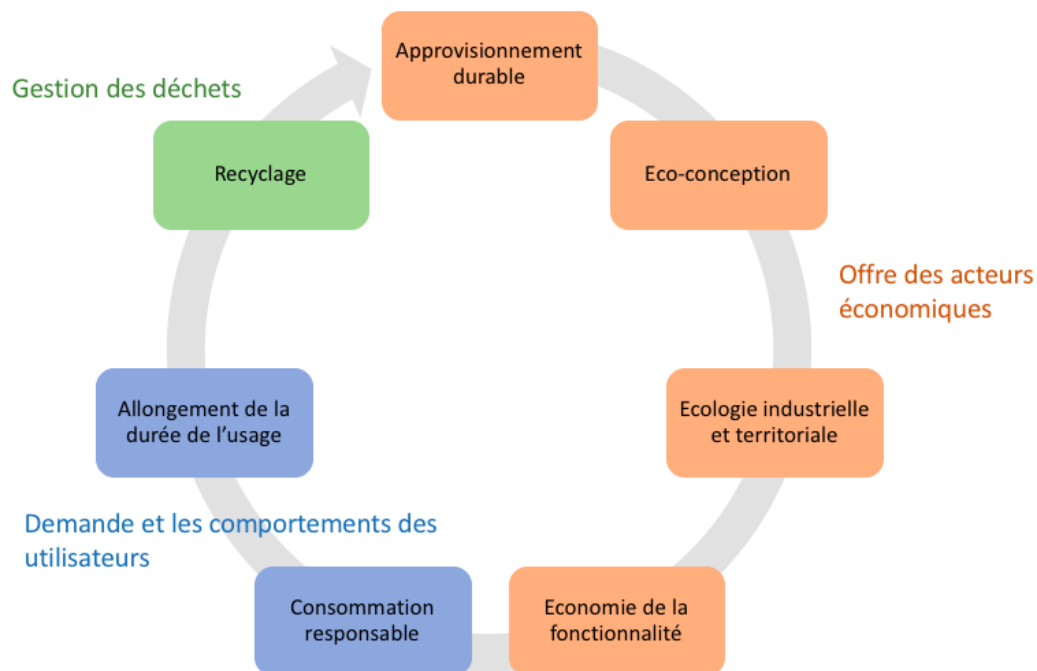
Gestion des déchets

Approvisionnement durable

Recyclage

Eco-conception

Offre des acteurs économiques

Ecologie industrielle et territoriale

Allongement de la durée de l'usage

Demande et les comportements des utilisateurs

Consommation responsable

Economie de la fonctionnalité